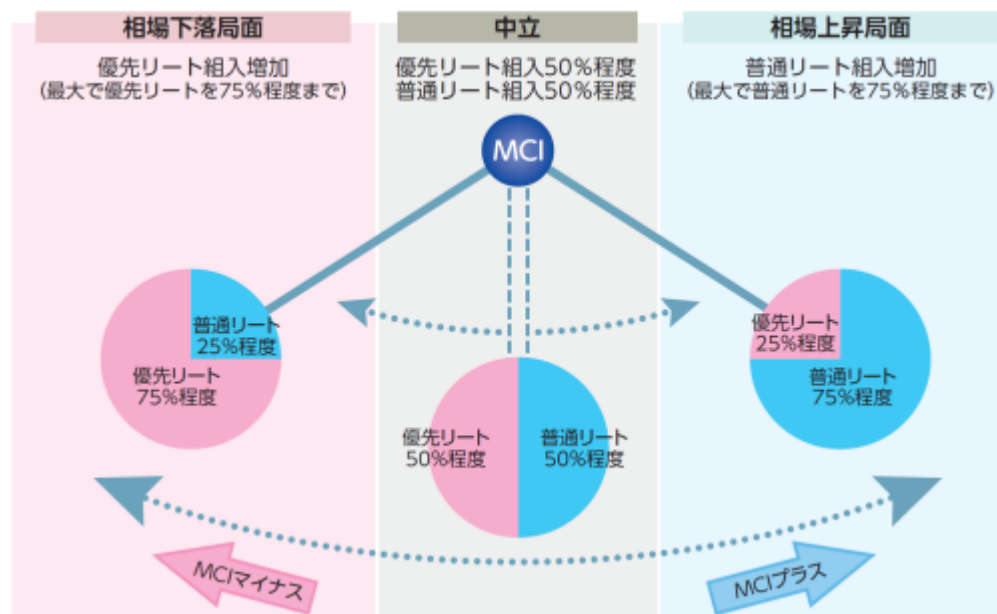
相場下落局面

優先リート組入増加
（最大で優先リートを75%程度まで）

中立

優先リート組入50%程度
普通リート組入50%程度

相場上昇局面

普通リート組入増加
（最大で普通リートを75%程度まで）

MCI

普通リート
25%程度

優先リート
75%程度

優先リート
50%程度

普通リート
50%程度

優先リート
25%程度

普通リート
75%程度

MCIマイナス

MCIプラス